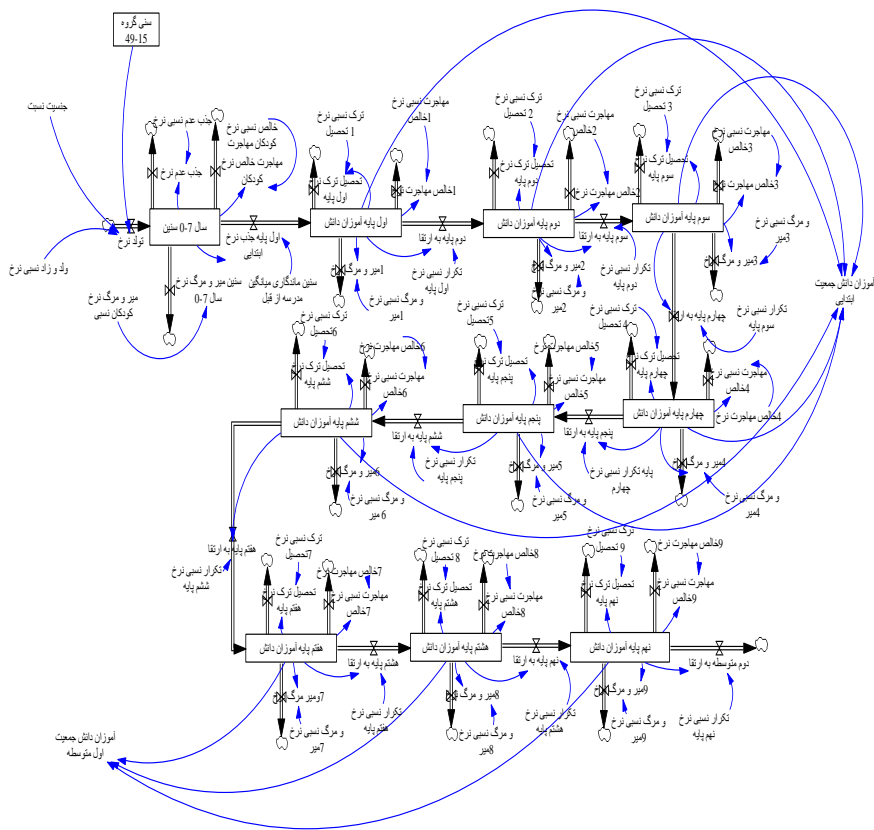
سنی گروه
49-15

جنسیت نسبت

ولد و زاد نسبی نرخ

تولد نرخ

میر و مرگ نرخ
کودکان نسبی

جذب عدم نسبی نرخ

جذب عدم نرخ

خالص نسبی نرخ
کودکان مهاجرت

مهاجرت خالص نرخ
کودکان

سال 7-0 سنین

سنین میر و مرگ نرخ
سال 7-0

جذب نرخ
ابتدایی

سنین ماندگاری میانگین
مدرسه از قبل

ترک نسبی نرخ
1 تحصیل

تحصیل ترک نرخ
اول پایه

مهاجرت نسبی نرخ
1خالص

1خالص مهاجرت

اول پایه آموزان دانش

دوم پایه به ارتقا

میر و مرگ 1

تکرار نسبی نرخ
اول پایه

و مرگ نسبی نرخ
1میر

ترک نسبی نرخ
2 تحصیل

تحصیل ترک نرخ
دوم پایه

مهاجرت نسبی نرخ
2خالص

2خالص مهاجرت

دوم پایه آموزان دانش

سوم پایه به ارتقا

میر و مرگ 2

و مرگ نسبی نرخ
2میر

ترک نسبی نرخ
3 تحصیل

تحصیل ترک نرخ
سوم پایه

مهاجرت نسبی نرخ
3خالص

3خالص مهاجرت

سوم پایه آموزان دانش

تکرار نسبی نرخ
دوم پایه

و مرگ نسبی نرخ
3میر

3میر و مرگ

چهارم پایه به ارتقا

تکرار نسبی نرخ
سوم پایه

آموزان دانش جمعیت
ابتدایی

ترک نسبی نرخ
4 تحصیل

تحصیل ترک نرخ
چهارم پایه

مهاجرت نسبی نرخ
4خالص

4خالص مهاجرت

چهارم پایه آموزان دانش

پنجم پایه به ارتقا

پایه تکرار نسبی نرخ
چهارم

4میر و مرگ

و مرگ نسبی نرخ
4میر

ترک نسبی نرخ
5تحصیل

تحصیل ترک نرخ
پنجم پایه

5خالص مهاجرت

مهاجرت نسبی نرخ
5خالص

پنجم پایه آموزان دانش

ششم پایه به ارتقا

5میر و مرگ

تکرار نسبی نرخ
پنجم پایه

و مرگ نسبی نرخ
5میر

ترک نسبی نرخ
6تحصیل

تحصیل ترک نرخ
ششم پایه

6خالص مهاجرت

مهاجرت نسبی نرخ
6خالص

ششم پایه آموزان دانش

6میر و مرگ

و مرگ نسبی نرخ
6 میر

هفتم پایه به ارتقا

تکرار نسبی نرخ
ششم پایه

ترک نسبی نرخ
7تحصیل

تحصیل ترک نرخ
هفتم پایه

7خالص مهاجرت

مهاجرت نسبی نرخ
7خالص

هفتم پایه آموزان دانش

هشتم پایه به ارتقا

7میر و مرگ

و مرگ نسبی نرخ
7میر

تکرار نسبی نرخ
هفتم پایه

ترک نسبی نرخ
8 تحصیل

تحصیل ترک نرخ
هشتم پایه

8خالص مهاجرت

مهاجرت نسبی نرخ
8خالص

هشتم پایه آموزان دانش

نهم پایه به ارتقا

8میر و مرگ

و مرگ نسبی نرخ
8میر

تکرار نسبی نرخ
هشتم پایه

ترک نسبی نرخ
9 تحصیل

تحصیل ترک نرخ
نهم پایه

9خالص مهاجرت

مهاجرت نسبی نرخ
9خالص

نهم پایه آموزان دانش

دوم متوسطه به ارتقا

9میر و مرگ

و مرگ نسبی نرخ
9میر

تکرار نسبی نرخ
نهم پایه

آموزان دانش جمعیت
اول متوسطه